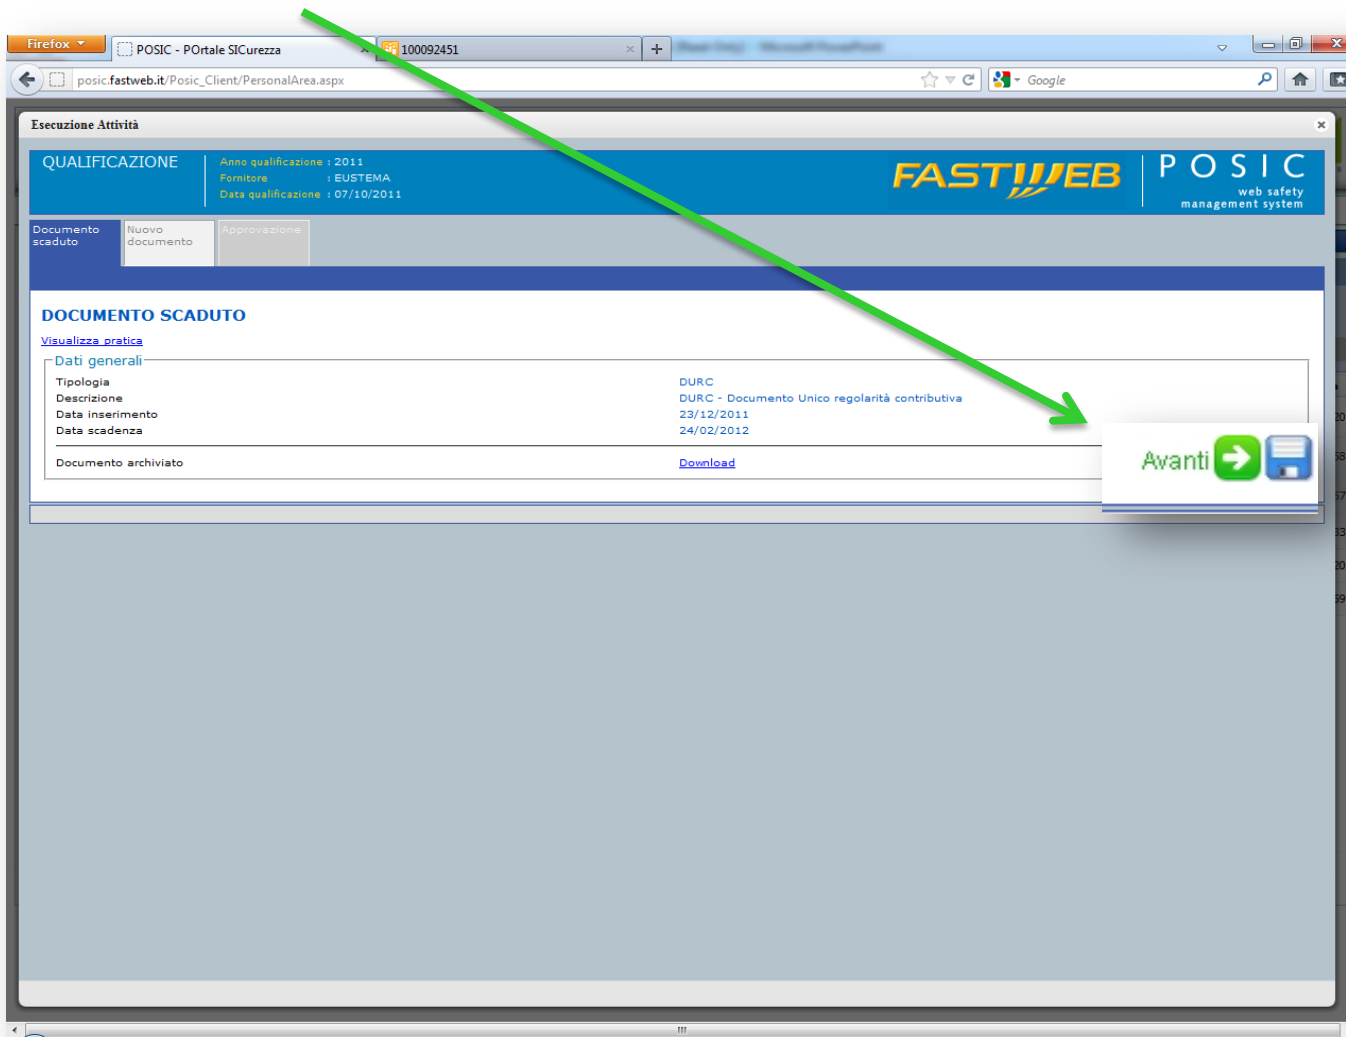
Firefox

POSIC - POrtale SICurezza

100092451

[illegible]

posic.fastweb.it/Posic_Client/PersonalArea.aspx

Google

Esecuzione Attività

QUALIFICAZIONE

Anno qualificazione : 2011
Fornitore : EUSTEMA
Data qualificazione : 07/10/2011

FASTWEB

POSIC
web safety
management system

Documento scaduto

Nuovo documento

Approvazione

DOCUMENTO SCADUTO

Visualizza pratica

Dati generali

| | |
|---|---|
| Tipologia | DURC |
| Descrizione | DURC - Documento Unico regolarità contributiva |
| Data inserimento | 23/12/2011 |
| Data scadenza | 24/02/2012 |
| Documento archiviato | Download |

Avanti